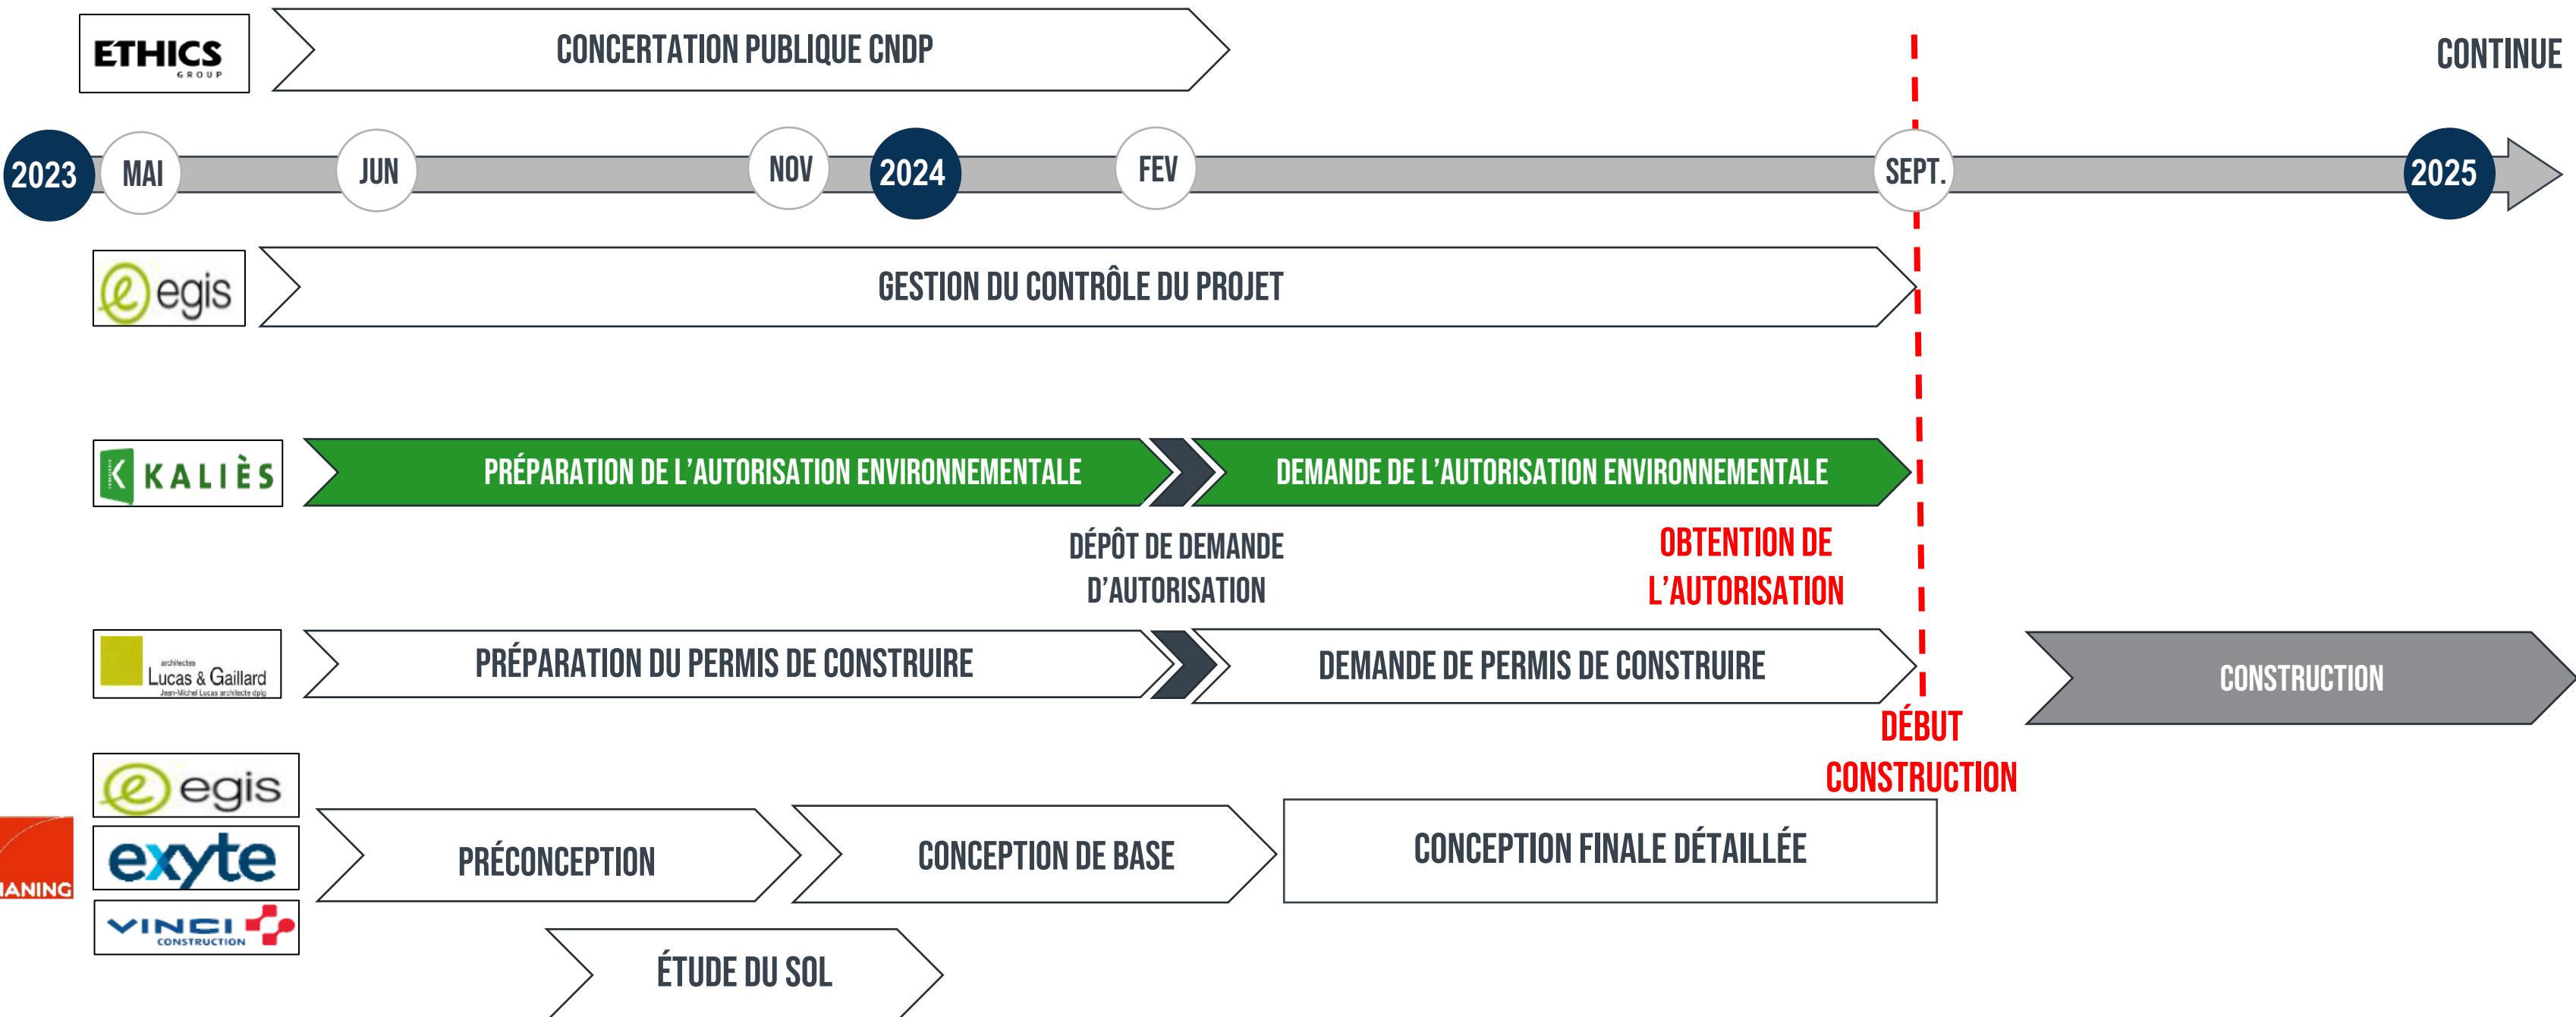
ETHICS GROUP

CONCERTATION PUBLIQUE CNDP

CONTINUE

2023 MAI JUN NOV 2024 FEV SEPT. 2025

egis

GESTION DU CONTRÔLE DU PROJET

KALIÈS

PRÉPARATION DE L'AUTORISATION ENVIRONNEMENTALE

DEMANDE DE L'AUTORISATION ENVIRONNEMENTALE

DÉPÔT DE DEMANDE D'AUTORISATION

OBTENTION DE L'AUTORISATION

architectes Lucas & Gaillard Jean-Michel Lucas architecte dplg

PRÉPARATION DU PERMIS DE CONSTRUIRE

DEMANDE DE PERMIS DE CONSTRUIRE

CONSTRUCTION

DÉBUT CONSTRUCTION

egis

exyte

VINCI CONSTRUCTION

IANING

PRÉCONCEPTION

CONCEPTION DE BASE

CONCEPTION FINALE DÉTAILLÉE

ÉTUDE DU SOL